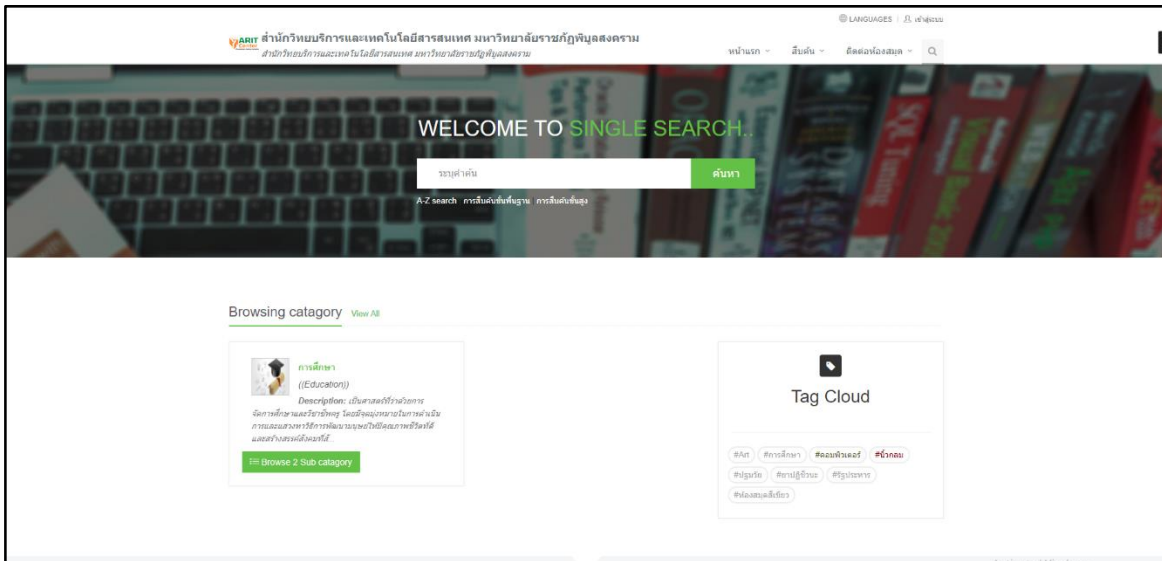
LANGUAGES | เข้าสู่ระบบ

ARIT Center สำนักวิทยบริการและเทคโนโลยีสารสนเทศ มหาวิทยาลัยราชภัฏพิบูลสงคราม
สำนักวิทยบริการและเทคโนโลยีสารสนเทศ มหาวิทยาลัยราชภัฏพิบูลสงคราม

หน้าแรก สืบค้น ติดต่อห้องสมุด

WELCOME TO SINGLE SEARCH..

ระบุคำค้น
ค้นหา

A-Z search การสืบค้นขั้นพื้นฐาน การสืบค้นขั้นสูง

Browsing catagory View All

การศึกษา
((Education))
Description: เป็นศาสตร์ที่ว่าด้วยการจัดการศึกษาและวิชาชีพครู โดยมีจุดมุ่งหมายในการดำเนินการและแสวงหาวิธีการพัฒนามนุษย์ให้มีคุณภาพชีวิตที่ดีและสร้างสรรค์สังคมที่ดี...

Browse 2 Sub catagory

Tag Cloud

#Art #การศึกษา #คอมพิวเตอร์ #นิ้วกลม #ปฐมวัย #ยาปฏิชีวนะ #รัฐประหาร #ห้องสมุดสีเขียว